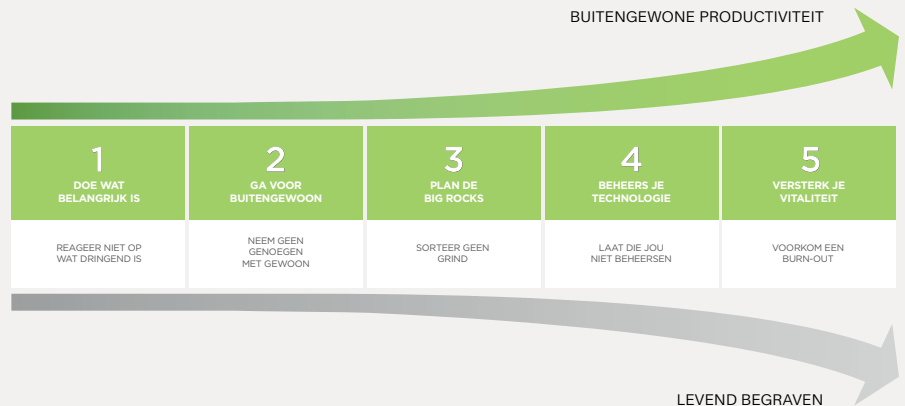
BUITENGEWONE PRODUCTIVITEIT

1
DOE WAT BELANGRIJK IS

REAGEER NIET OP WAT DRINGEND IS

2
GA VOOR BUITENGEWOON

NEEM GEEN GENOEGEN MET GEWOON

3
PLAN DE BIG ROCKS

SORTEER GEEN GRIND

4
BEHEERS JE TECHNOLOGIE

LAAT DIE JOU NIET BEHEERSEN

5
VERSTERK JE VITALITEIT

VOORKOM EEN BURN-OUT

LEVEND BEGRAVEN